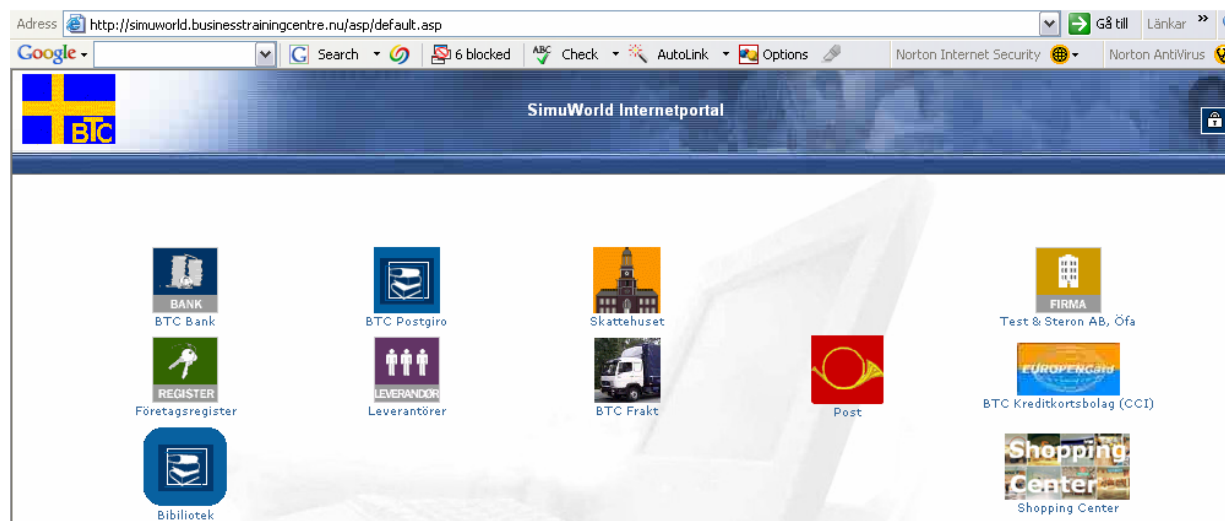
Adress http://simuworld.businesstrainingcentre.nu/asp/default.asp Gå till Länkar »

Google Search 6 blocked Check AutoLink Options Norton Internet Security Norton AntiVirus

BTC

SimuWorld Internetportal

BANK
BTC Bank

BTC Postgiro

Skattehuset

FIRMA
Test & Steron AB, Öfa

REGISTER
Företagsregister

LEVERANDÖR
Leverantörer

BTC Frakt

Post

EUROPERCard
BTC Kreditkortsbolag (CCI)

Bibiliotek

Shopping Center
Shopping Center